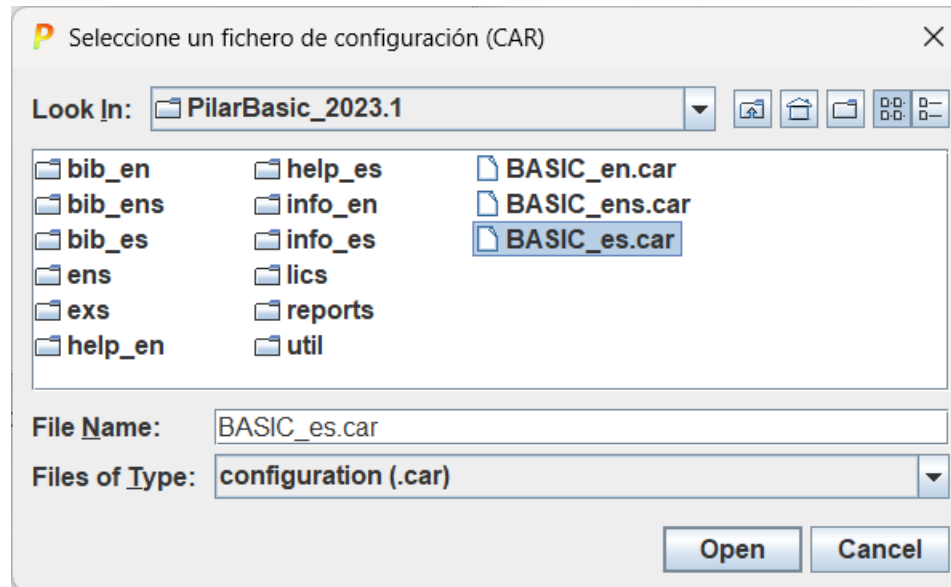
Seleccione un fichero de configuración (CAR)

Look In: PilarBasic_2023.1

bib_en
bib_ens
bib_es
ens
exs
help_en

help_es
info_en
info_es
lics
reports
util

BASIC_en.car
BASIC_ens.car
BASIC_es.car

File Name: BASIC_es.car
Files of Type: configuration (.car)

Open Cancel